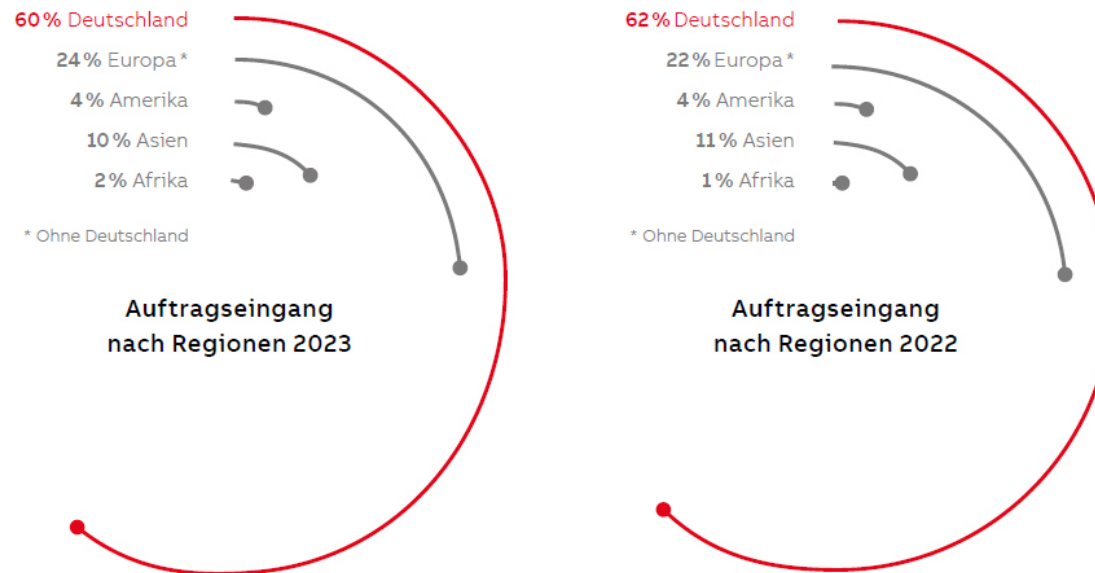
60 % Deutschland
24 % Europa*
4 % Amerika
10 % Asien
2 % Afrika

* Ohne Deutschland

Auftragseingang nach Regionen 2023

62 % Deutschland
22 % Europa*
4 % Amerika
11 % Asien
1 % Afrika

* Ohne Deutschland

Auftragseingang nach Regionen 2022